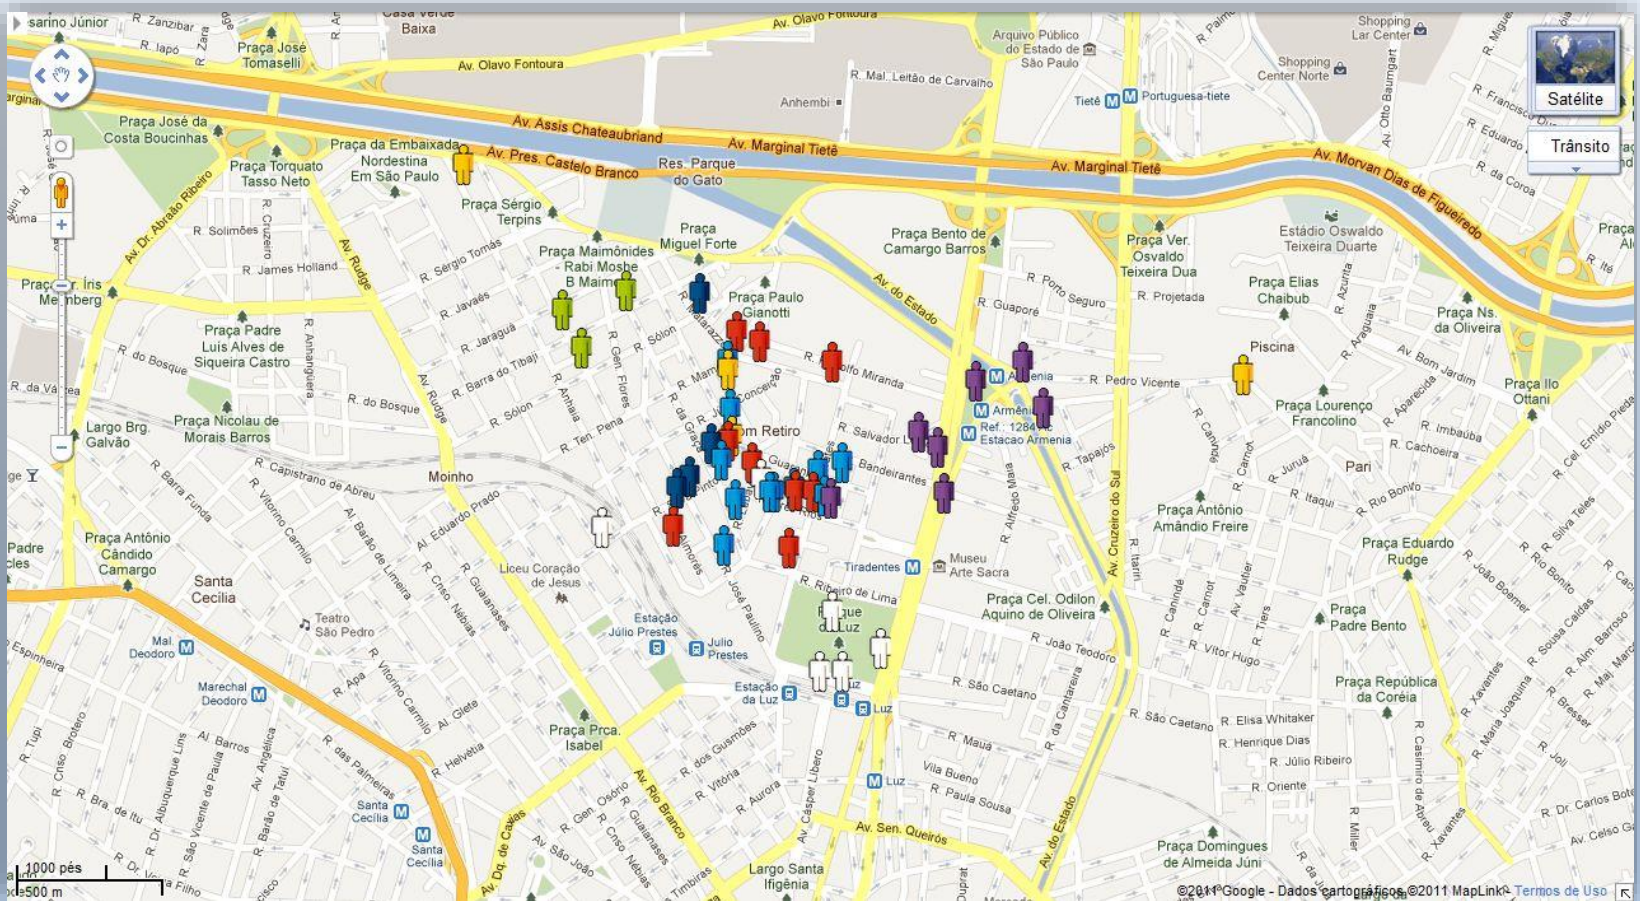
sarino Júnior
R. Zanzibar
R. Iapó
Praça José Tomaselli
Casa Verde Baixa
Av. Olavo Fontoura
Av. Olavo Fontoura
Arquivo Público do Estado de São Paulo
Shopping Lar Center
Shopping Center Norte
R. Mal. Leitão de Carvalho
Anhembi
Tietê
Portuguesa-tiete
Satélite
Trânsito
Av. Assis Chateaubriand
Av. Marginal Tietê
Av. Marginal Tietê
Av. Morvan Dias de Figueiredo
Praça José da Costa Boucinhas
Praça da Embaixada Nordestina Em São Paulo
Praça Torquato Tasso Neto
Av. Pres. Castelo Branco
Res. Parque do Gato
Praça Sérgio Terpins
Av. Dr. Abrahão Ribeiro
R. Solimões
R. James Holland
Av. Rudge
R. Sérgio Tomás
Praça Maimônides - Rabi Moshe B Maimô
Praça Miguel Forte
Praça Bento de Camargo Barros
Av. do Estado
Praça Ver. Osvaldo Teixeira Dua
Estádio Oswaldo Teixeira Duarte
Praça Elias Chaibub
Praça Ns. da Oliveira
R. Porto Seguro
R. Guaporé
R. Projetada
Praça Íris Meinberg
R. Javaés
Praça Padre Luis Alves de Siqueira Castro
Praça Paulo Gianotti
R. Jaraguá
R. do Bosque
R. Barra do Tibaji
R. Sólon
R. Amazonas
Armênia
Armênia
Ref.: 1284 Estacao Armenia
R. Pedro Vicente
Piscina
Praça Lourenço Francolino
Praça Ilo Ottani
R. da Várzea
R. do Bosque
R. Sólon
R. Ten. Pena
Bom Retiro
R. Salvador
R. Bandeirantes
R. Tapajós
R. Imbaúba
R. Cachoeira
Largo Brg. Galvão
Praça Nicolau de Morais Barros
R. Capistrano de Abreu
Moinho
R. Barra Funda
Pari
R. Itaqui
R. Rio Bonito
Praça Antônio Amândio Freire
Praça Antônio Cândido Camargo
Santa Cecília
Al. Eduardo Prado
Liceu Coração de Jesus
Tiradentes
Museu Arte Sacra
R. Ribeiro de Lima
Parque da Luz
Praça Cel. Odilon Aquino de Oliveira
Praça Eduardo Rudge
Praça Padre Bento
Teatro São Pedro
Estação Júlio Prestes
Julio Prestes
R. João Teodoro
R. Vitor Hugo
Mal. Deodoro
Marechal Deodoro
Estação da Luz
Luz
Luz
R. São Caetano
R. São Caetano
R. Elisa Whitaker
R. Henrique Dias
R. Júlio Ribeiro
R. Oriente
Praça República da Coréia
Praça Prca. Isabel
Av. Rio Branco
R. Mauá
Vila Bueno
R. Paula Sousa
Luz
Av. Sen. Queirós
Av. do Estado
Av. Cruzeiro do Sul
Santa Cecília
Santa Cecília
Largo Santa Ifigênia
Praça Domingues de Almeida Júni
Av. Ipiranga
R. das Palmeiras
Al. Barros
R. Helvétia
Av. Angélica
1000 pés
500 m
©2011 Google - Dados cartográficos ©2011 MapLink - Termos de Uso